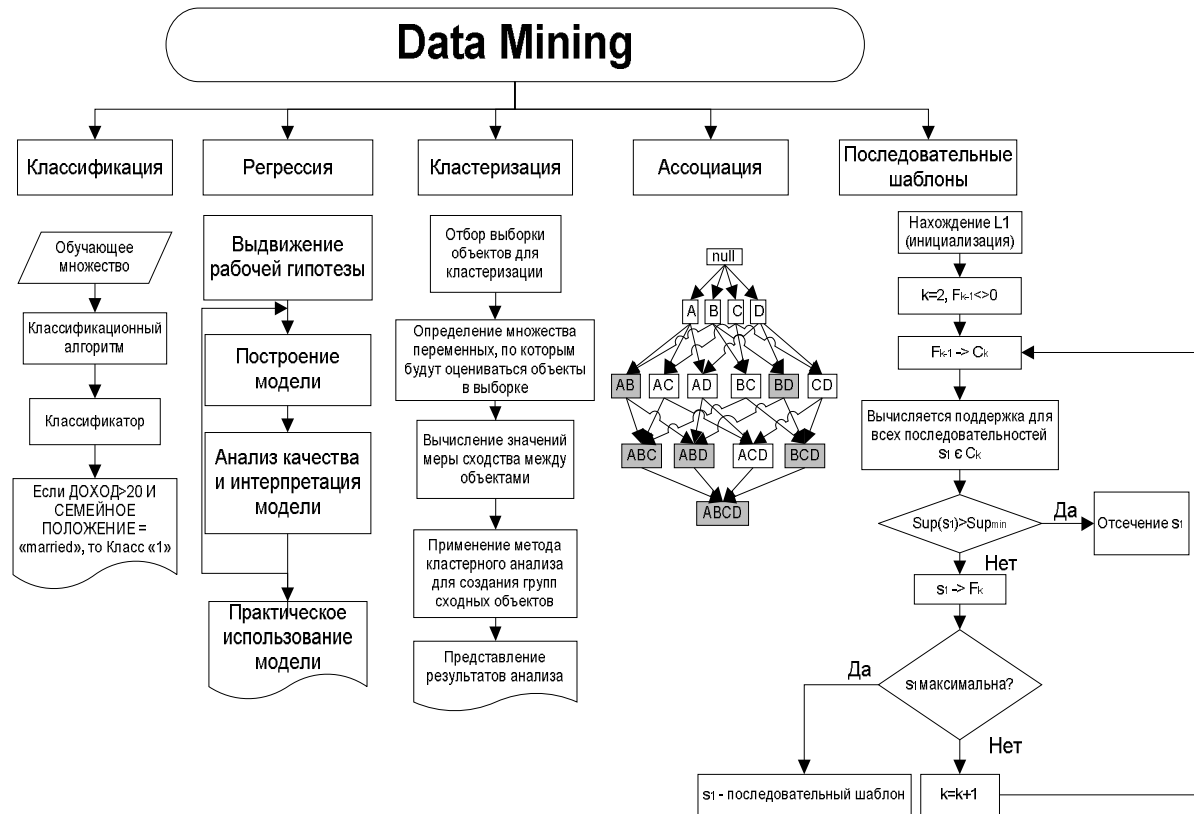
Data Mining

Классификация

Обучающее множество

Классификационный алгоритм

Классификатор

Если ДОХОД>20 И СЕМЕЙНОЕ ПОЛОЖЕНИЕ = «married», то Класс «1»

Регрессия

Выдвижение рабочей гипотезы

Построение модели

Анализ качества и интерпретация модели

Практическое использование модели

Кластеризация

Отбор выборки объектов для кластеризации

Определение множества переменных, по которым будут оцениваться объекты в выборке

Вычисление значений меры сходства между объектами

Применение метода кластерного анализа для создания групп сходных объектов

Представление результатов анализа

Ассоциация

null

A B C D

AB AC AD BC BD CD

ABC ABD ACD BCD

ABCD

Последовательные шаблоны

Нахождение L1 (инициализация)

k=2, $F_{k-1}$<>0

$F_{k-1}$ -> $C_k$

Вычисляется поддержка для всех последовательностей $s_i$ є $C_k$

Sup($s_i$)>$Sup_{min}$

Да

Отсечение $s_i$

Нет

$s_i$ -> $F_k$

$s_i$ максимальна?

Да

Нет

$s_i$ - последовательный шаблон

k=k+1